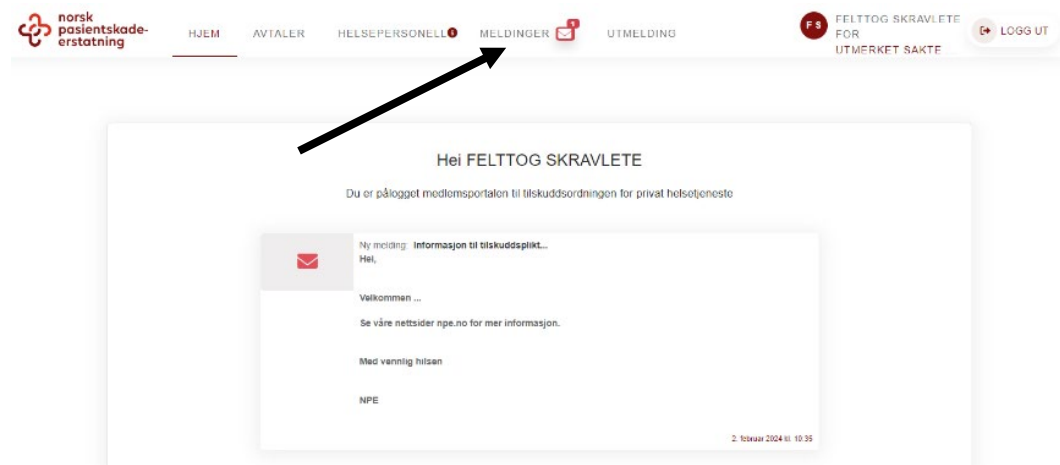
norsk pasientskadeerstatning

HJEM AVTALER HELSEPERSONELL MELDINGER UTMELDING

FS FELTTOG SKRAVLETE FOR UTMERKET SAKTE

LOGG UT

Hei FELTTOG SKRAVLETE

Du er pålogget medlemsportalen til tilskuddsordningen for privat helsetjeneste

Ny melding: Informasjon til tilskuddsplikt...
Hei,

Velkommen ...

Se våre nettsider npe.no for mer informasjon.

Med vennlig hilsen

NPE

2. februar 2024 kl. 10:35